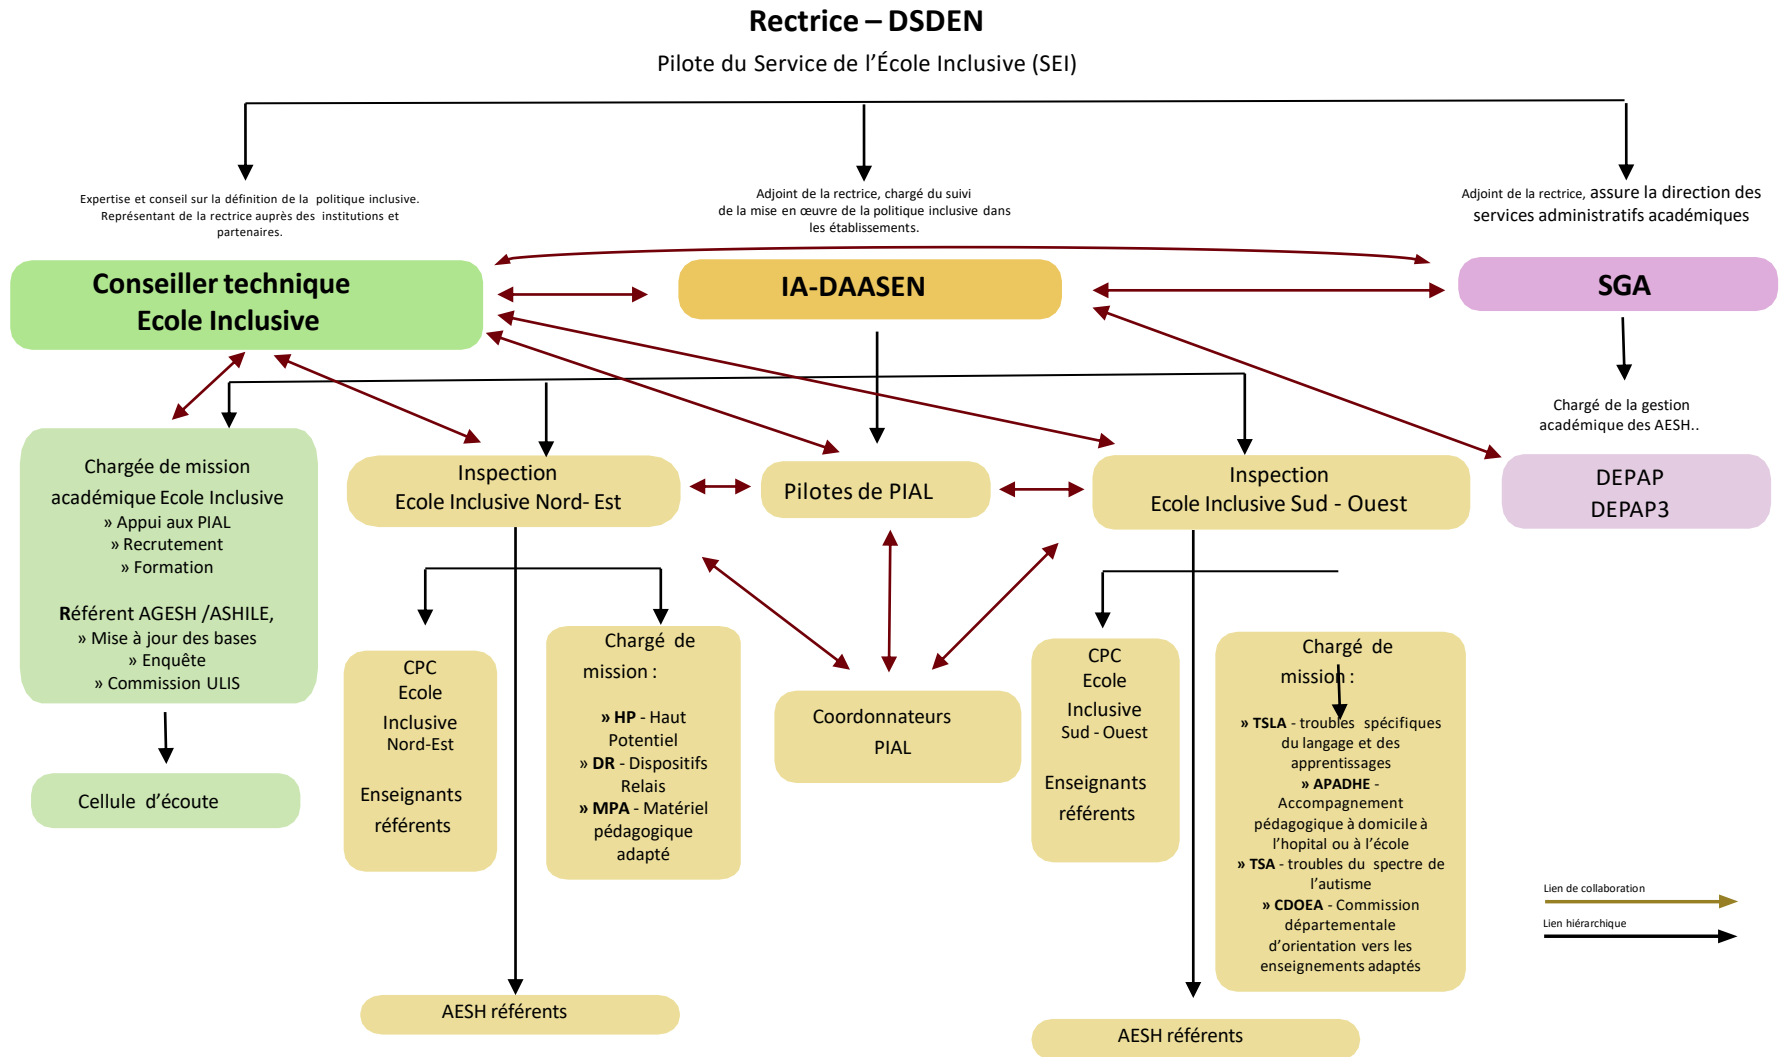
Rectrice – DSDEN

Pilote du Service de l'École Inclusive (SEI)

Expertise et conseil sur la définition de la politique inclusive. Représentant de la rectrice auprès des institutions et partenaires.

Adjoint de la rectrice, chargé du suivi de la mise en œuvre de la politique inclusive dans les établissements.

Adjoint de la rectrice, assure la direction des services administratifs académiques

Conseiller technique Ecole Inclusive

IA-DAASEN

SGA

Chargé de la gestion académique des AESH..

Chargée de mission académique Ecole Inclusive
» Appui aux PIAL
» Recrutement
» Formation

Référent AGESH /ASHILE,
» Mise à jour des bases
» Enquête
» Commission ULIS

Inspection Ecole Inclusive Nord- Est

Pilotes de PIAL

Inspection Ecole Inclusive Sud - Ouest

DEPAP
DEPAP3

Cellule d'écoute

CPC Ecole Inclusive Nord-Est

Enseignants référents

Chargé de mission :

» HP - Haut Potentiel
» DR - Dispositifs Relais
» MPA - Matériel pédagogique adapté

Coordonnateurs PIAL

CPC Ecole Inclusive Sud - Ouest

Enseignants référents

Chargé de mission :

» TSLA - troubles spécifiques du langage et des apprentissages
» APADHE - Accompagnement pédagogique à domicile à l'hopital ou à l'école
» TSA - troubles du spectre de l'autisme
» CDOEA - Commission départementale d'orientation vers les enseignements adaptés

Lien de collaboration

Lien hiérarchique

AESH référents

AESH référents